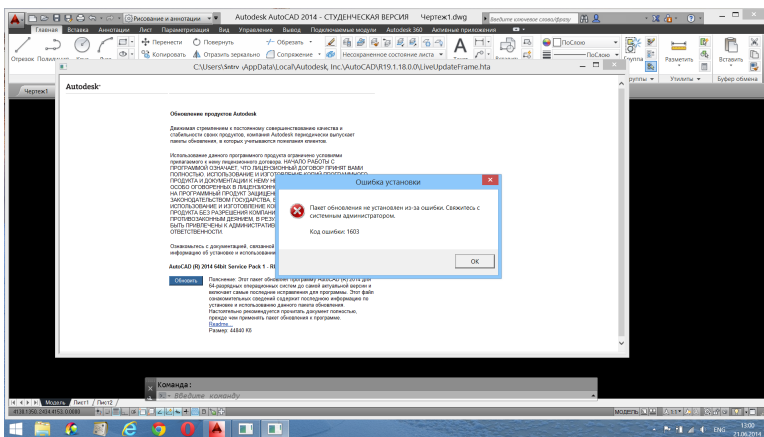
Рисование и аннотации

Autodesk AutoCAD 2014 - СТУДЕНЧЕСКАЯ ВЕРСИЯ Чертеж1.dwg

Введите ключевое слово/фразу

Главная Вставка Аннотации Лист Параметризация Вид Управление Вывод Подключаемые модули Autodesk 360 Активные приложения

Отрезок Полилиния

Перенести Повернуть Обрезать Копировать Отразить зеркально Сопряжение

ПоСлою

Несохраненное состояние листа

ПоСлою

Группы Утилиты Буфер обмена

Разметить

Вставить

C:\Users\Sntrv .\AppData\Local\Autodesk, Inc.\AutoCAD\R19.1.18.0.0\LiveUpdateFrame.hta

Чертеж1

Autodesk

Обновления продуктов Autodesk

Движимая стремлением к постоянному совершенствованию качества и стабильности своих продуктов, компания Autodesk периодически выпускает пакеты обновления, в которых учитываются пожелания клиентов.

Использование данного программного продукта ограничено условиями прилагаемого к нему лицензионного договора. НАЧАЛО РАБОТЫ С ПРОГРАММОЙ ОЗНАЧАЕТ, ЧТО ЛИЦЕНЗИОННЫЙ ДОГОВОР ПРИНЯТ ВАМИ ПОЛНОСТЬЮ. ИСПОЛЬЗОВАНИЕ И ИЗГОТОВЛЕНИЕ КОПИЙ ПРОГРАММНОГО ПРОДУКТА И ДОКУМЕНТАЦИИ К НЕМУ НЕ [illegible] ОСОБО ОГОВОРЕННЫХ В ЛИЦЕНЗИОННО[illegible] НА ПРОГРАММНЫЙ ПРОДУКТ ЗАЩИЩЕН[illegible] ЗАКОНОДАТЕЛЬСТВОМ ГОСУДАРСТВА, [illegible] ИСПОЛЬЗОВАНИЕ И ИЗГОТОВЛЕНИЕ КО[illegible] ПРОДУКТА БЕЗ РАЗРЕШЕНИЯ КОМПАНИ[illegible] ПРОТИВОЗАКОННЫМ ДЕЯНИЕМ. В РЕЗУ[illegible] БЫТЬ ПРИВЛЕЧЕНЫ К АДМИНИСТРАТИВ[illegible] ОТВЕТСТВЕННОСТИ.

Ознакомьтесь с документацией, связанной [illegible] информацию об установке и использовани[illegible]

AutoCAD (R) 2014 64bit Service Pack 1 - R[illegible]

Обновить

Пояснение: Этот пакет обновления программы AutoCAD (R) 2014 для 64-разрядных операционных систем до самой актуальной версии и включает самые последние исправления для программы. Этот файл ознакомительных сведений содержит последнюю информацию по установке и использованию данного пакета обновления. Настоятельно рекомендуется прочитать документ полностью, прежде чем применять пакет обновления к программе.
Readme...
Размер: 44840 Кб

Ошибка установки

Пакет обновления не установлен из-за ошибки. Свяжитесь с системным администратором.

Код ошибки: 1603

ОК

Модель Лист1 Лист2

Команда:

Введите команду

МОДЕЛЬ

ENG 13:00 21.06.2014